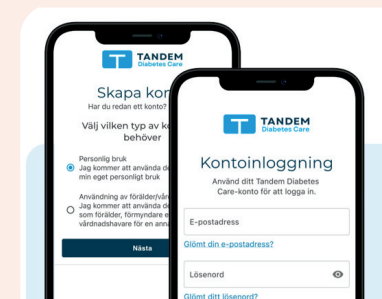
TANDEM
Diabetes Care

Skapa kon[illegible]
Har du redan ett konto?

Välj vilken typ av k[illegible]
behöver

Personlig bruk
Jag kommer att använda d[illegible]
min eget personligt bruk

Användning av förälder/vår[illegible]
Jag kommer att använda d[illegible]
som förälder, förmyndare e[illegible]
vårdnadshavare för en anna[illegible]

Nästa

TANDEM
Diabetes Care

Kontoinloggning
Använd ditt Tandem Diabetes Care-konto för att logga in.

E-postadress

Glömt din e-postadress?

Lösenord

Glömt ditt lösenord?